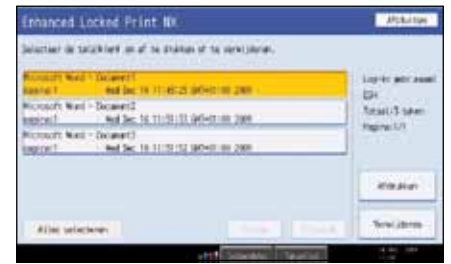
Enhanced Locked Print NX

Afsluiten

Selecteer de taak(en) om af te drukken of te verwijderen.

Microsoft Word - Document1
Gebruik1 Wed Dec 16 11:49:25 GMT+01:00 2009

Microsoft Word - Document2
Gebruik1 Wed Dec 16 11:51:51 GMT+01:00 2009

Microsoft Word - Document3
Gebruik1 Wed Dec 16 11:51:52 GMT+01:00 2009

Log-in gebruiksnaam:
G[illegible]
Totaal:3 taken
Pagina:1/1

Afdrukken

Alles selecteren

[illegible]

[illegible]

Terug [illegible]